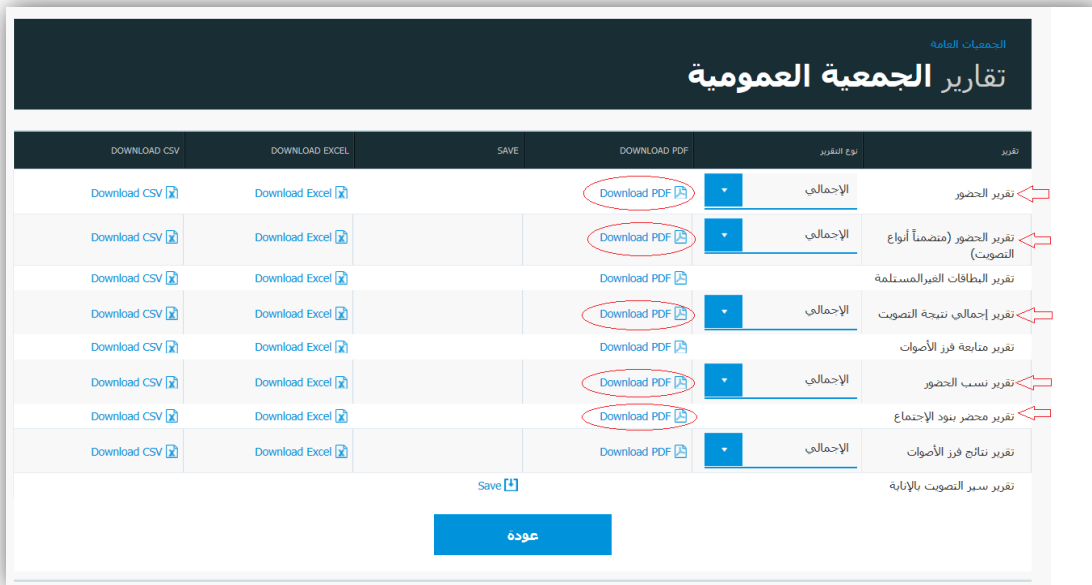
الجمعيات العامة

تقارير الجمعية العمومية

| تقرير | نوع التقرير | DOWNLOAD PDF | SAVE | DOWNLOAD EXCEL | DOWNLOAD CSV |
|---|---|---|---|---|---|
| تقرير الحضور | الإجمالي | Download PDF | | Download Excel | Download CSV |
| تقرير الحضور (متضمناً أنواع التصويت) | الإجمالي | Download PDF | | Download Excel | Download CSV |
| تقرير البطاقات الغيرالمستلمة | | Download PDF | | Download Excel | Download CSV |
| تقرير إجمالي نتيجة التصويت | الإجمالي | Download PDF | | Download Excel | Download CSV |
| تقرير متابعة فرز الأصوات | | Download PDF | | Download Excel | Download CSV |
| تقرير نسب الحضور | الإجمالي | Download PDF | | Download Excel | Download CSV |
| تقرير محضر بنود الإجتماع | | Download PDF | | Download Excel | Download CSV |
| تقرير نتائج فرز الأصوات | الإجمالي | Download PDF | | Download Excel | Download CSV |
| تقرير سير التصويت بالإنابة | | | Save | | |

عودة